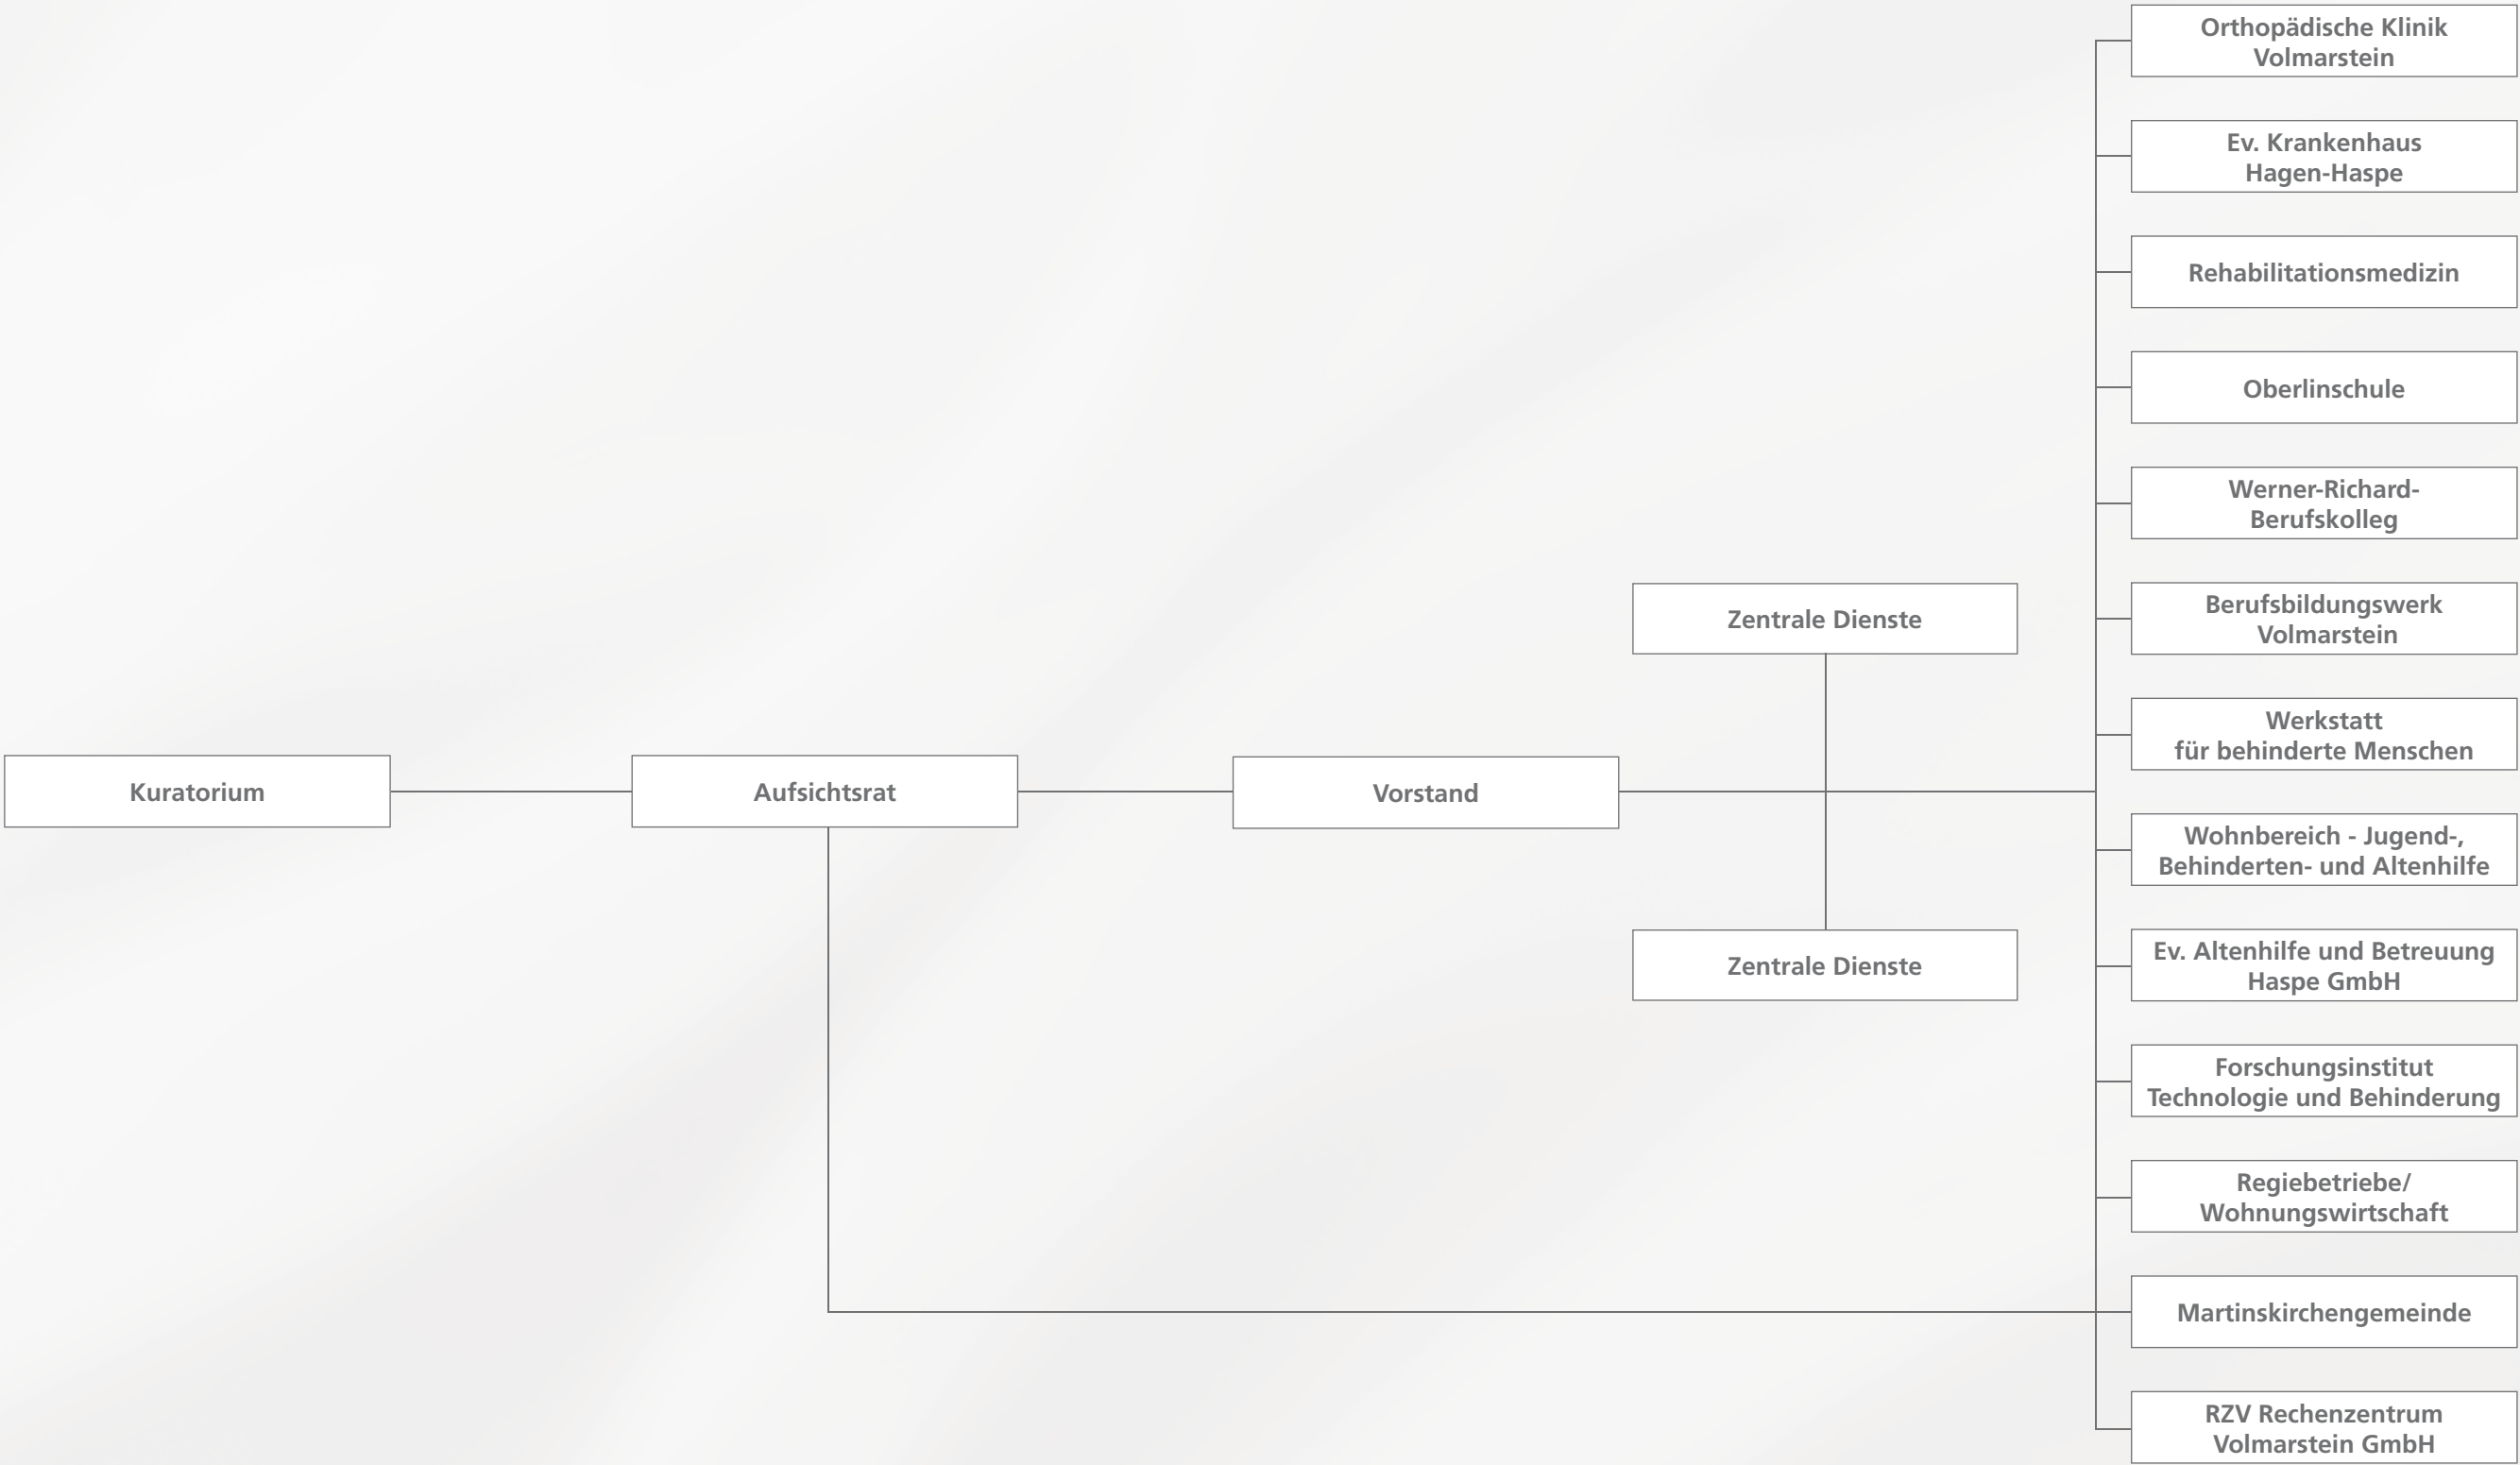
Kuratorium

Aufsichtsrat

Vorstand

Zentrale Dienste

Zentrale Dienste

Orthopädische Klinik Volmarstein

Ev. Krankenhaus Hagen-Haspe

Rehabilitationsmedizin

Oberlinschule

Werner-Richard-Berufskolleg

Berufsbildungswerk Volmarstein

Werkstatt für behinderte Menschen

Wohnbereich - Jugend-, Behinderten- und Altenhilfe

Ev. Altenhilfe und Betreuung Haspe GmbH

Forschungsinstitut Technologie und Behinderung

Regiebetriebe/ Wohnungswirtschaft

Martinskirchengemeinde

RZV Rechenzentrum Volmarstein GmbH